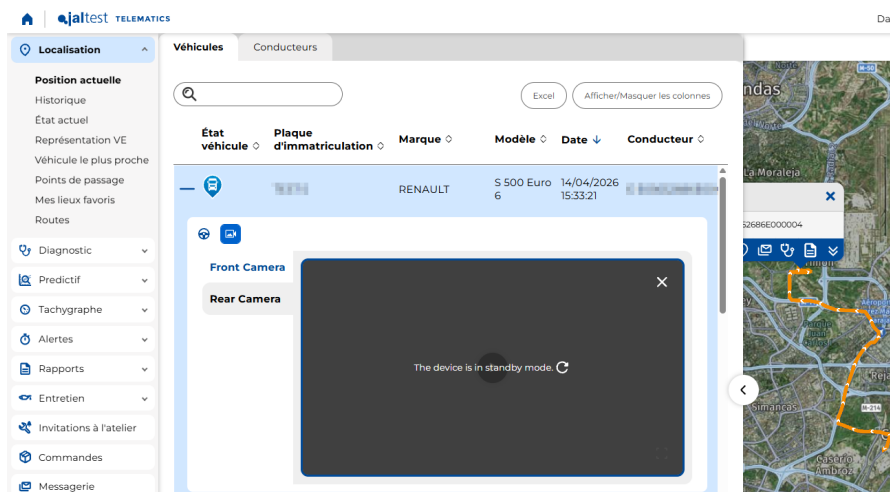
jaltest TELEMATICS

Da

Localisation

Position actuelle
Historique
État actuel
Représentation VE
Véhicule le plus proche
Points de passage
Mes lieux favoris
Routes

Diagnostic
Prédictif
Tachygraphe
Alertes
Rapports
Entretien
Invitations à l'atelier
Commandes
Messagerie

Véhicules | Conducteurs

Excel | Afficher/Masquer les colonnes

| État véhicule | Plaque d'immatriculation | Marque | Modèle | Date | Conducteur |
|---|---|---|---|---|---|
| | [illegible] | RENAULT | S 500 Euro 6 | 14/04/2026 15:33:21 | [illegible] |

Front Camera
Rear Camera

The device is in standby mode.

ndas
La Moraleja
52686E000004
Simancas
M-214
Caserío Ambroz